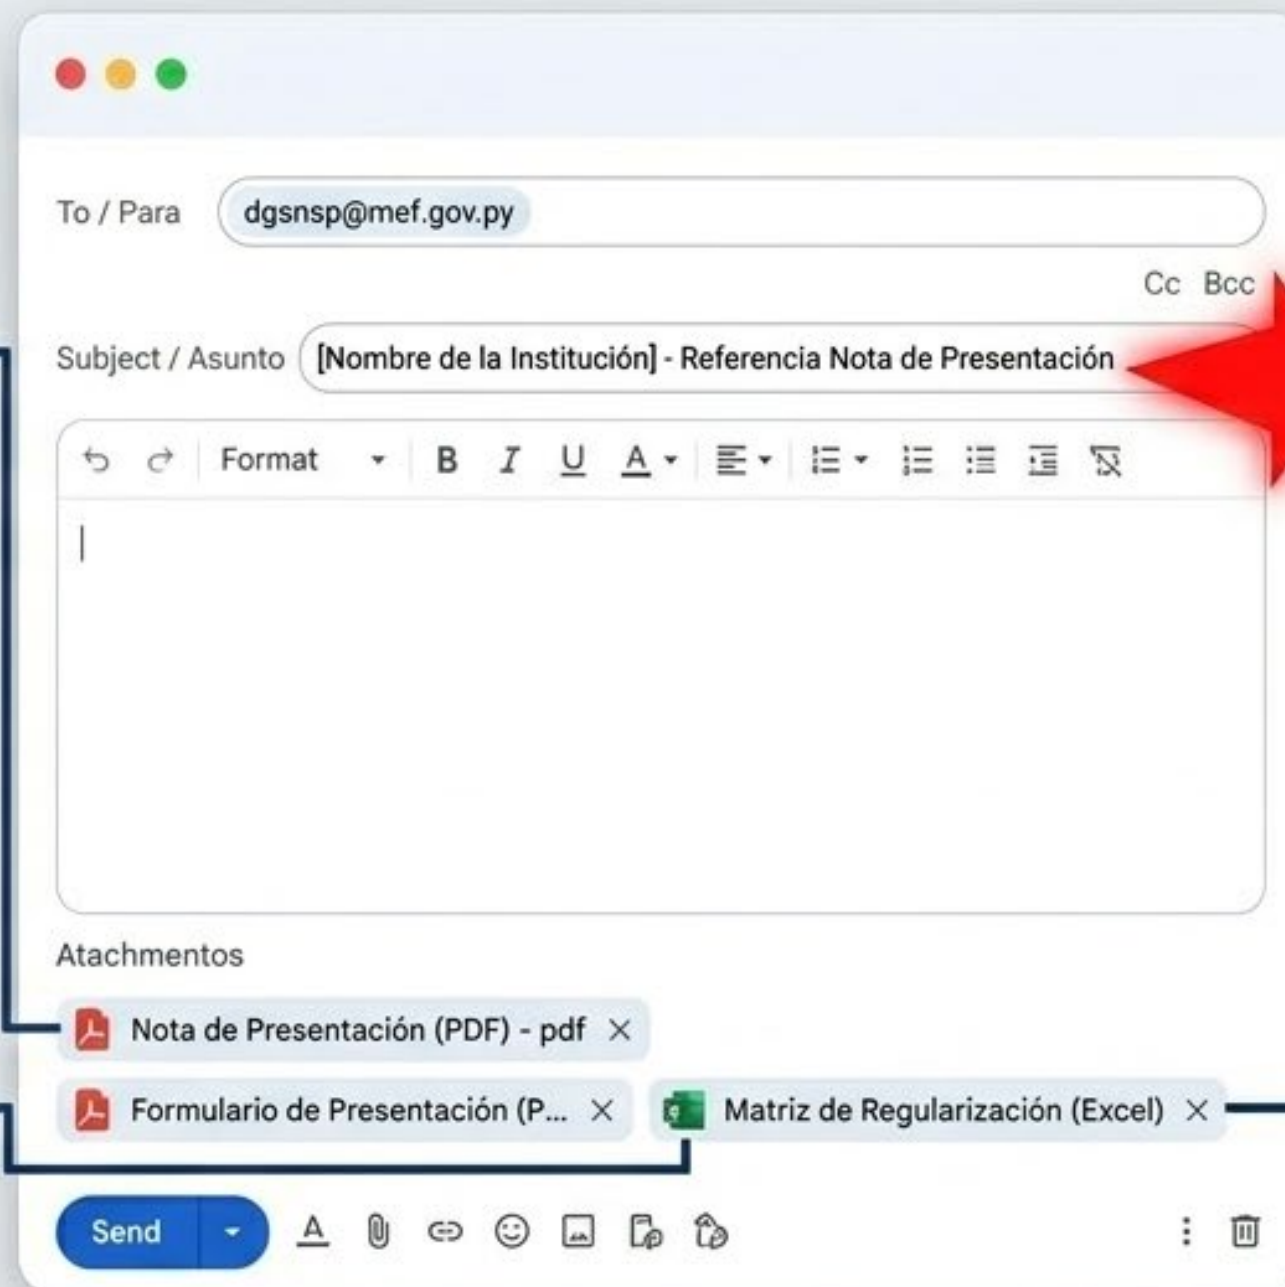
To / Para dgsnsp@mef.gov.py

Cc Bcc

Subject / Asunto [Nombre de la Institución] - Referencia Nota de Presentación

Format B I U A

Atachmentos

Nota de Presentación (PDF) - pdf ×

Formulario de Presentación (P... ×

Matriz de Regularización (Excel) ×

Send